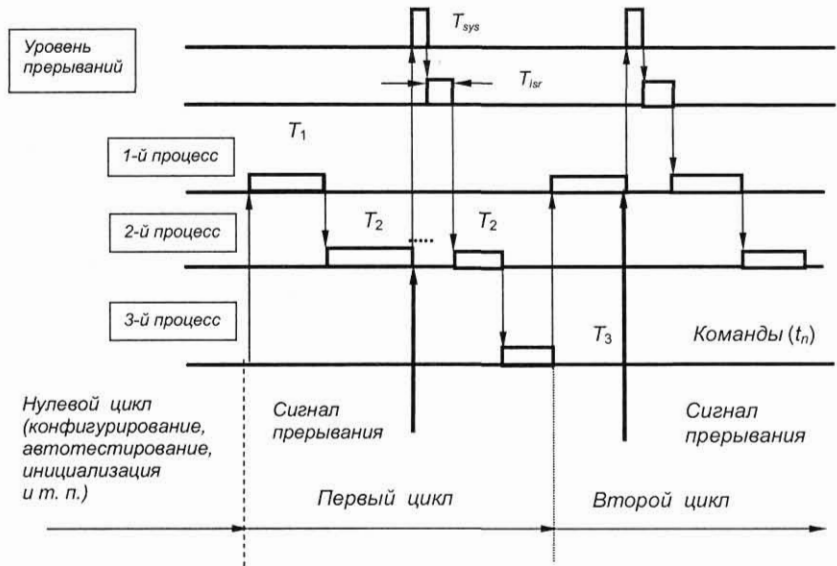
Уровень прерываний

$T_{sys}$

$T_{isr}$

$T_1$

1-й процесс

2-й процесс

$T_2$

$T_2$

3-й процесс

$T_3$

Команды ($t_n$)

Нулевой цикл (конфигурирование, автотестирование, инициализация и т. п.)

Сигнал прерывания

Сигнал прерывания

Первый цикл

Второй цикл